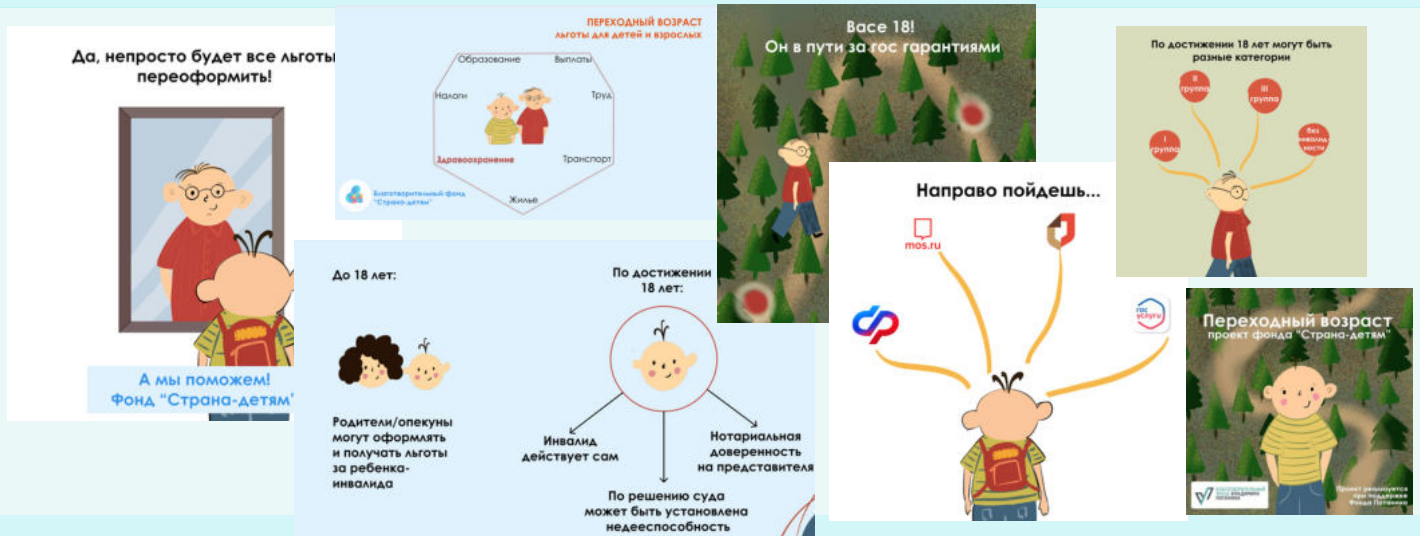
Да, непросто будет все льготы переоформить!

А мы поможем!
Фонд "Страна-детям"

ПЕРЕХОДНЫЙ ВОЗРАСТ
льготы для детей и взрослых

Образование
Выплаты
Налоги
Труд
Здравоохранение
Транспорт
Жилье

Благотворительный фонд "Страна-детям"

До 18 лет:

Родители/опекуны могут оформлять и получать льготы за ребенка-инвалида

По достижении 18 лет:

Инвалид действует сам

Нотариальная доверенность на представителя

По решению суда может быть установлена недееспособность

Васе 18!
Он в пути за гос гарантиями

Направо пойдешь...

mos.ru

гос услуги

По достижении 18 лет могут быть разные категории

I группа
II группа
III группа
без инвалидности

Переходный возраст
проект фонда "Страна-детям"

Благотворительный фонд Владимира Потанина

Проект реализуется при поддержке Фонда Потанина